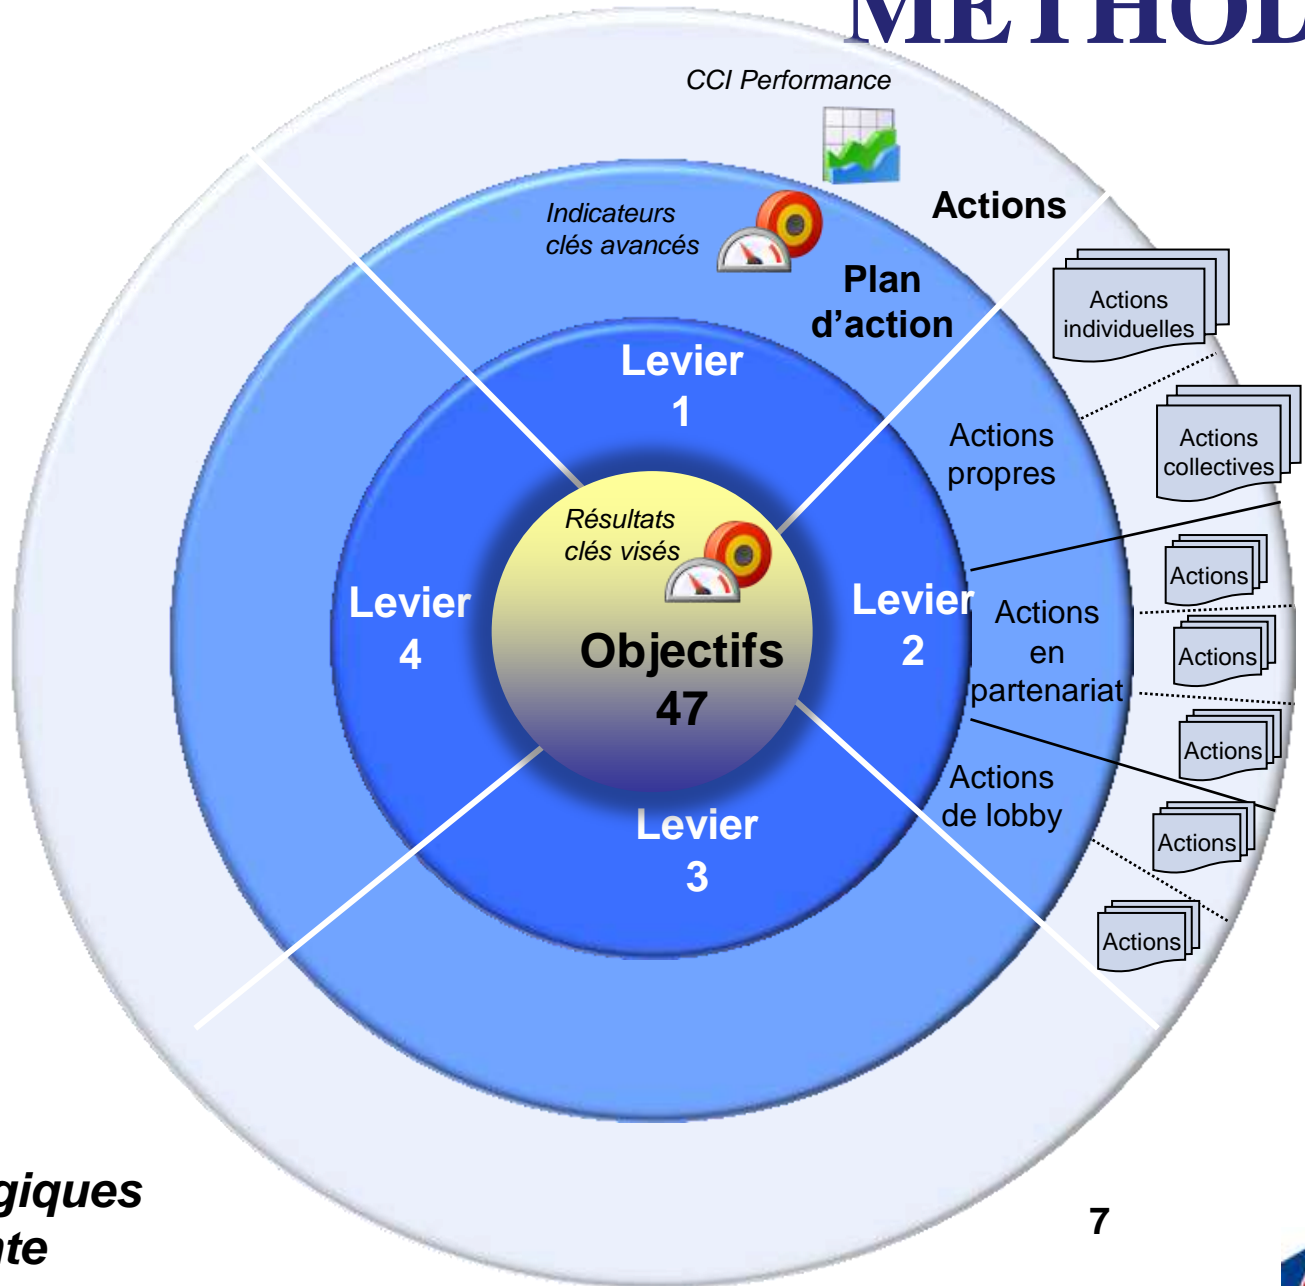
METHOD

CCI Performance

Actions

Indicateurs clés avancés

Plan d'action

Actions individuelles

Levier 1

Actions propres

Actions collectives

Résultats clés visés

Levier 4

Objectifs 47

Levier 2

Actions en partenariat

Actions

Actions

Actions

Actions de lobby

Actions

Levier 3

Actions

giques
nte

7